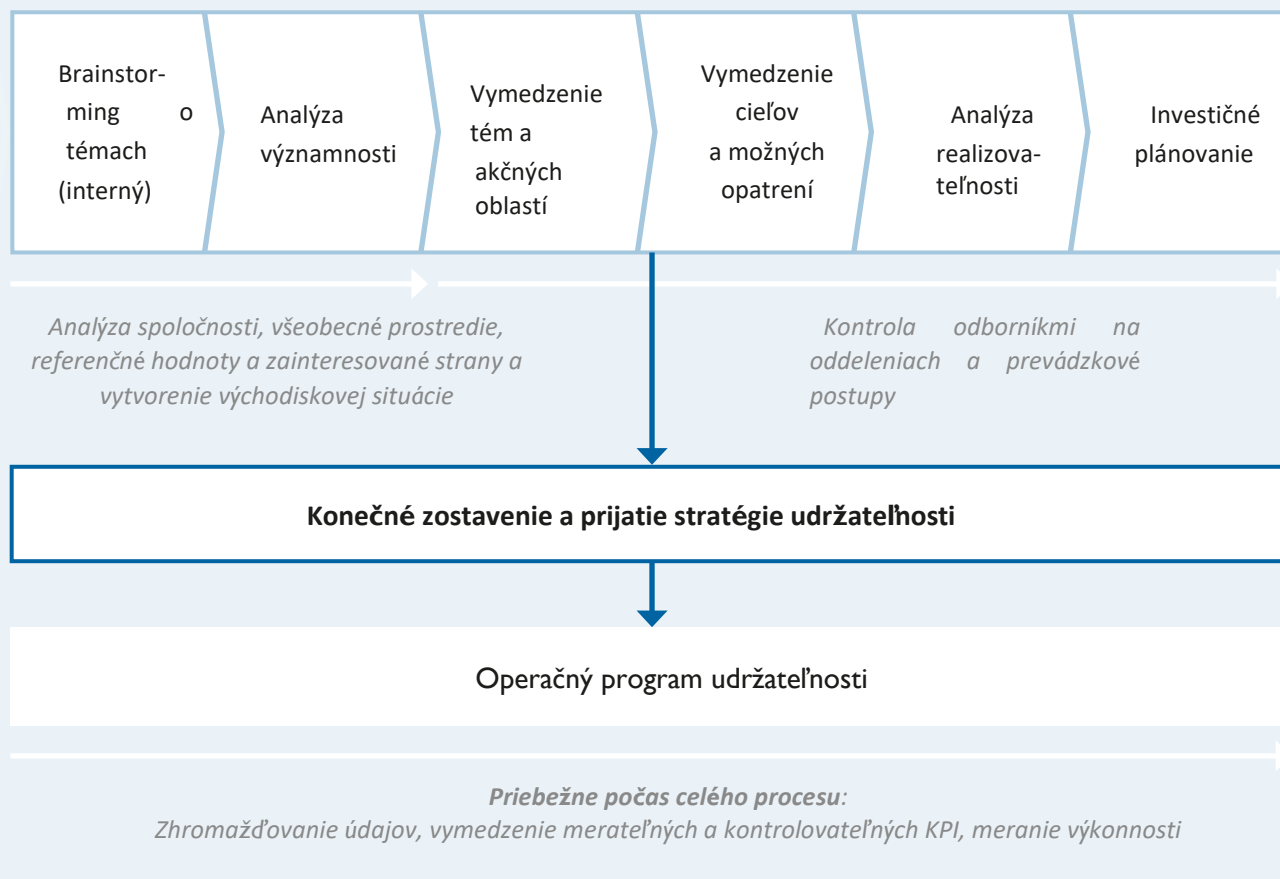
Brainstorming o témach (interný)

Analýza významnosti

Vymedzenie tém a akčných oblastí

Vymedzenie cieľov a možných opatrení

Analýza realizovateľnosti

Investičné plánovanie

Analýza spoločnosti, všeobecné prostredie, referenčné hodnoty a zainteresované strany a vytvorenie východiskovej situácie

Kontrola odborníkmi na oddeleniach a prevádzkové postupy

Konečné zostavenie a prijatie stratégie udržateľnosti

Operačný program udržateľnosti

Priebežne počas celého procesu:
Zhromažďovanie údajov, vymedzenie merateľných a kontrolovateľných KPI, meranie výkonnosti